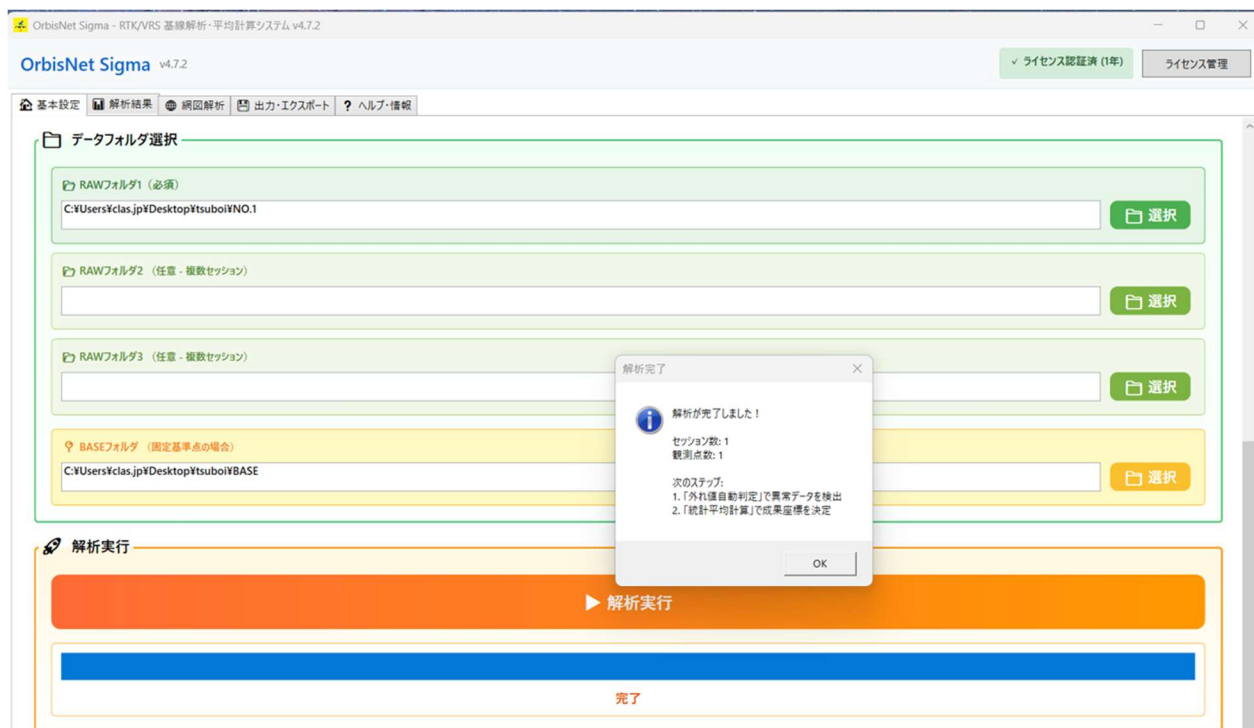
OrbisNet Sigma - RTK/VRS 基線解析・平均計算システム v4.7.2

OrbisNet Sigma v4.7.2

✓ ライセンス認証済 (1年)

ライセンス管理

基本設定 | 解析結果 | 網図解析 | 出力・エクスポート | ? ヘルプ・情報

データフォルダ選択

RAWフォルダ1 (必須)

C:¥Users¥clas.jp¥Desktop¥tsuboi¥NO.1

選択

RAWフォルダ2 (任意 - 複数セッション)

選択

RAWフォルダ3 (任意 - 複数セッション)

選択

BASEフォルダ (固定基準点の場合)

C:¥Users¥clas.jp¥Desktop¥tsuboi¥BASE

選択

解析完了

解析が完了しました！

セッション数: 1
観測点数: 1

次のステップ:
1. 「外れ値自動判定」で異常データを検出
2. 「統計平均計算」で成果座標を決定

OK

解析実行

▶ 解析実行

完了